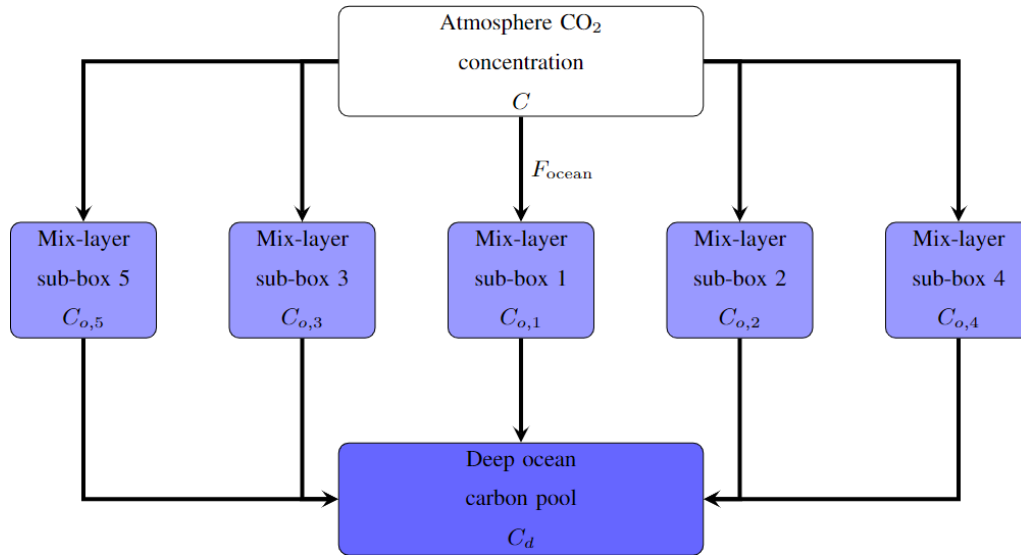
Atmosphere $CO_2$ concentration $C$

$F_{\text{ocean}}$

Mix-layer sub-box 5 $C_{o,5}$

Mix-layer sub-box 3 $C_{o,3}$

Mix-layer sub-box 1 $C_{o,1}$

Mix-layer sub-box 2 $C_{o,2}$

Mix-layer sub-box 4 $C_{o,4}$

Deep ocean carbon pool $C_d$